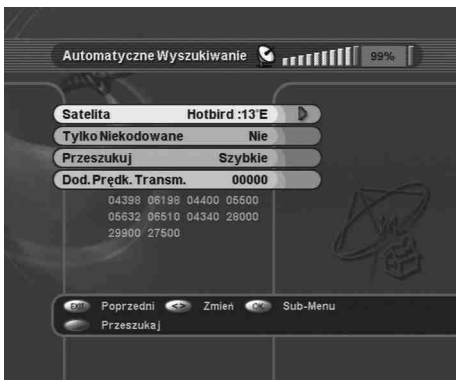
Automatyczne Wyszukiwanie 99%

| | |
|---|---|
| Satelita | Hotbird :13°E |
| Tylko Niekodowane | Nie |
| Przeszukuj | Szybkie |
| Dod. Prędk. Transm. | 00000 |

04398 06198 04400 05500
05632 06510 04340 28000
29900 27500

Exit Poprzedni <> Zmień OK Sub-Menu
Przeszukaj